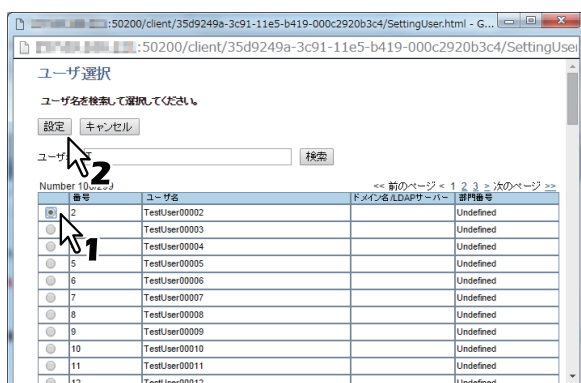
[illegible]:50200/client/35d9249a-3c91-11e5-b419-000c2920b3c4/SettingUser.html - G...

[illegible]:50200/client/35d9249a-3c91-11e5-b419-000c2920b3c4/SettingUser

ユーザ選択

ユーザ名を検索して選択してください。

設定　キャンセル

ユーザ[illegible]　検索

Number 10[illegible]/299　<< 前のページ < 1 2 3 > 次のページ >>

|  | 番号 | ユーザ名 | ドメイン名/LDAPサーバー | 部門番号 |
|---|---|---|---|---|
|  | 2 | TestUser00002 |  | Undefined |
|  | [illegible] | TestUser00003 |  | Undefined |
|  | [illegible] | TestUser00004 |  | Undefined |
|  | 5 | TestUser00005 |  | Undefined |
|  | 6 | TestUser00006 |  | Undefined |
|  | 7 | TestUser00007 |  | Undefined |
|  | 8 | TestUser00008 |  | Undefined |
|  | 9 | TestUser00009 |  | Undefined |
|  | 10 | TestUser00010 |  | Undefined |
|  | 11 | TestUser00011 |  | Undefined |
|  | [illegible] | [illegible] |  | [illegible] |